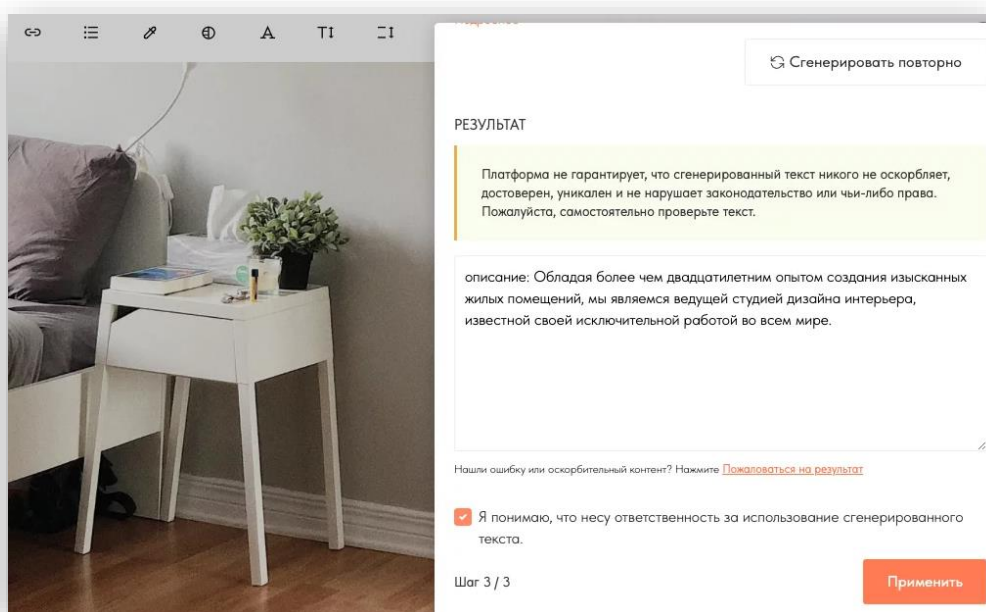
Сгенерировать повторно

РЕЗУЛЬТАТ

Платформа не гарантирует, что сгенерированный текст никого не оскорбляет, достоверен, уникален и не нарушает законодательство или чьи-либо права. Пожалуйста, самостоятельно проверьте текст.

описание: Обладая более чем двадцатилетним опытом создания изысканных жилых помещений, мы являемся ведущей студией дизайна интерьера, известной своей исключительной работой во всем мире.

Нашли ошибку или оскорбительный контент? Нажмите Пожаловаться на результат

Я понимаю, что несу ответственность за использование сгенерированного текста.

Шаг 3 / 3

Применить